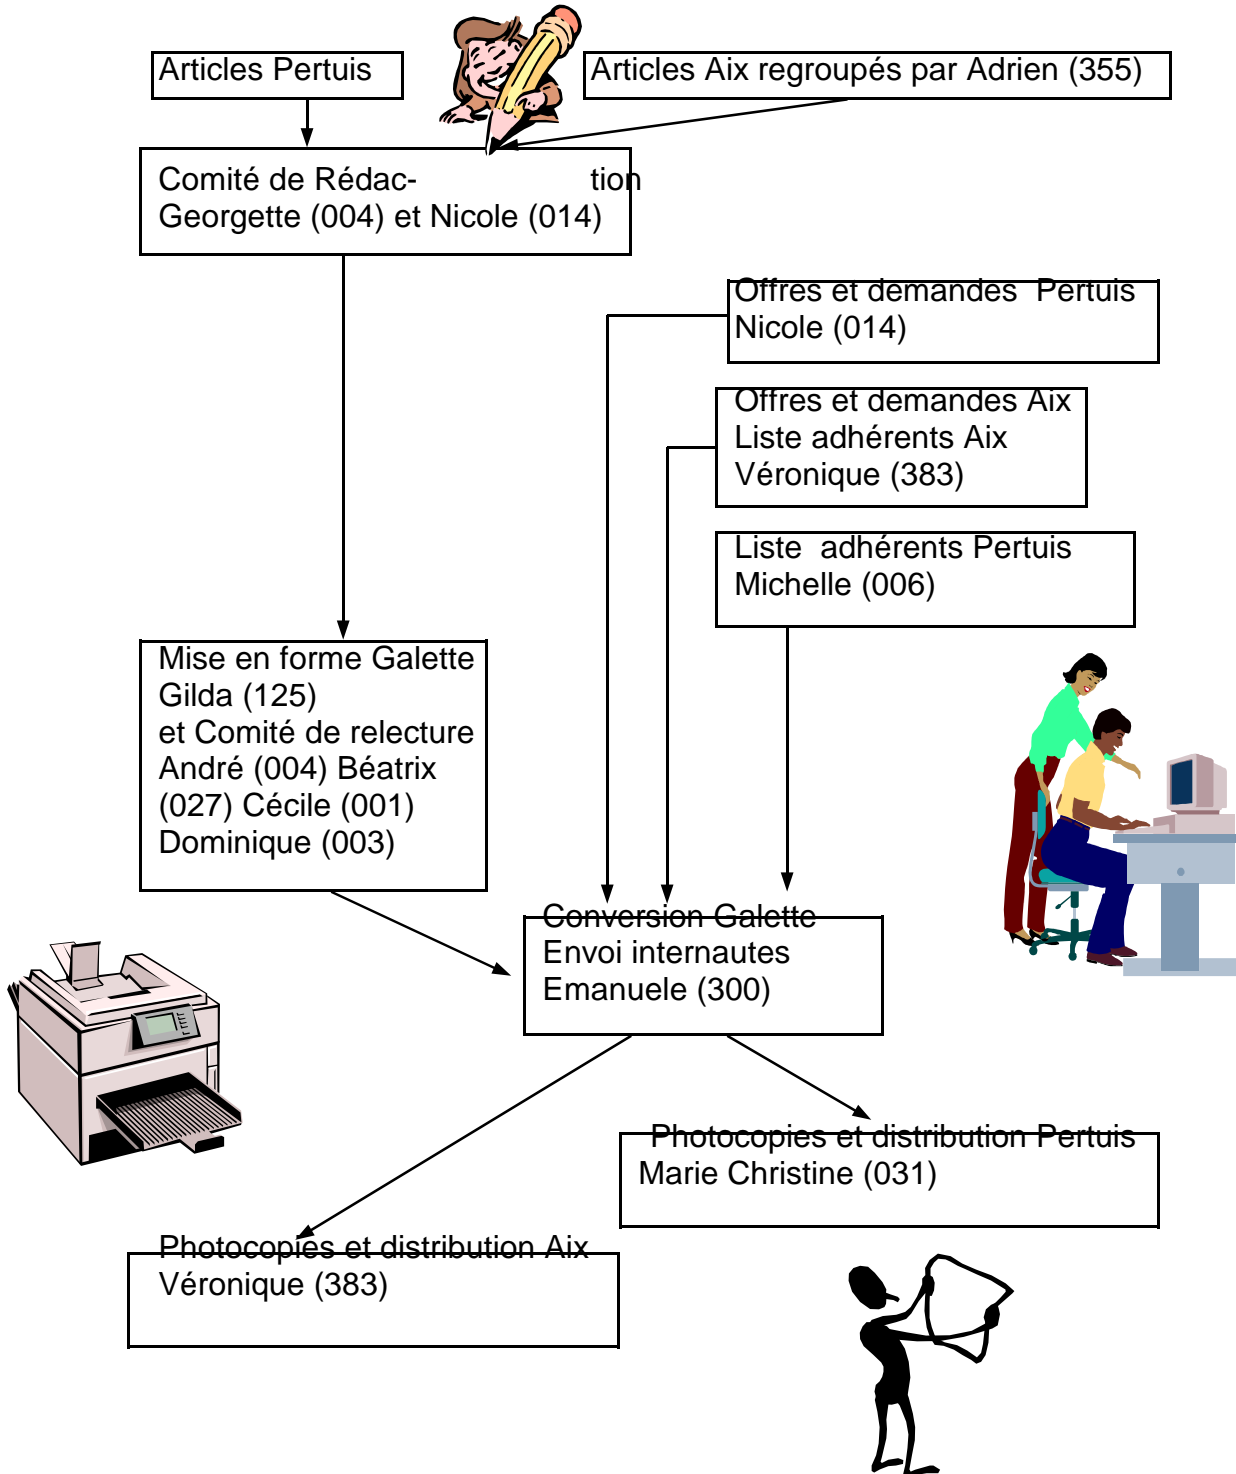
Articles Pertuis

Articles Aix regroupés par Adrien (355)

Comité de Rédac- tion
Georgette (004) et Nicole (014)

Offres et demandes Pertuis
Nicole (014)

Offres et demandes Aix
Liste adhérents Aix
Véronique (383)

Liste adhérents Pertuis
Michelle (006)

Mise en forme Galette
Gilda (125)
et Comité de relecture
André (004) Béatrix (027) Cécile (001)
Dominique (003)

Conversion Galette
Envoi internautes
Emanuele (300)

Photocopies et distribution Pertuis
Marie Christine (031)

Photocopies et distribution Aix
Véronique (383)